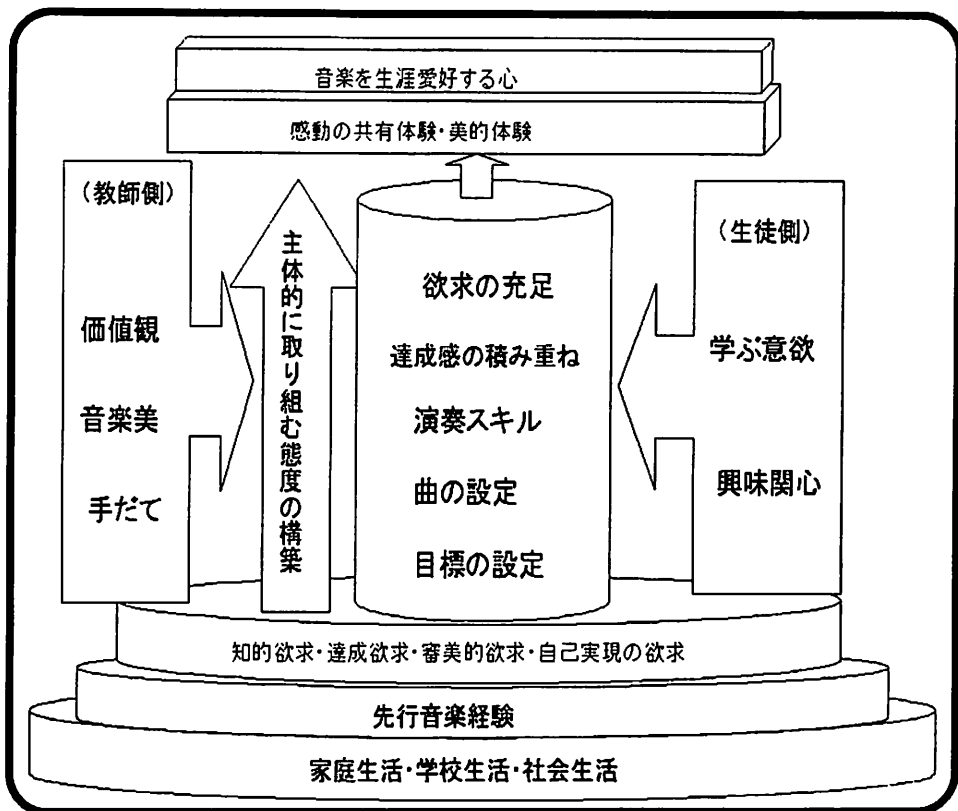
音楽を生涯愛好する心

感動の共有体験・美的体験

（教師側）

価値観

音楽美

手だて

主体的に取り組む態度の構築

欲求の充足

達成感の積み重ね

演奏スキル

曲の設定

目標の設定

（生徒側）

学ぶ意欲

興味関心

知的欲求・達成欲求・審美的欲求・自己実現の欲求

先行音楽経験

家庭生活・学校生活・社会生活